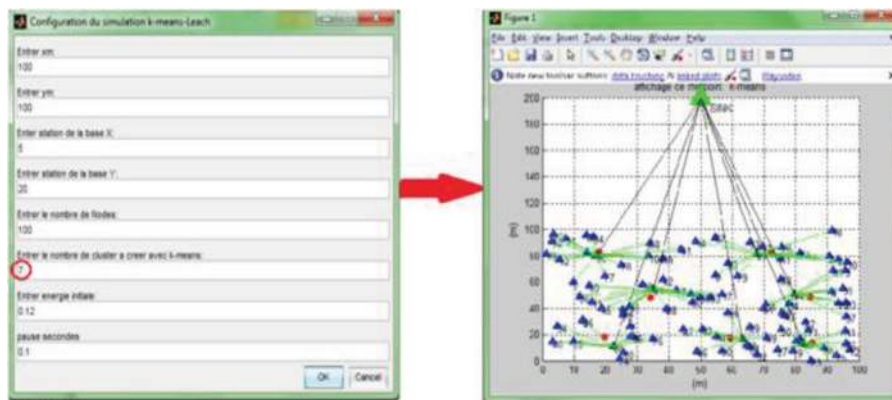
Configuration du simulation k-means-Leach

Entrer xm:
100

Entrer ym:
100

Entrer station de la base X:
5

Entrer station de la base Y:
20

Entrer le nombre de Nodes:
100

Entrer le nombre de cluster a creer avec k-means:
7

Entrer energie initiale:
0.12

pause secondes
0.1

OK Cancel

Figure 1

File Edit View Insert Tools Desktop Window Help

Note new toolbar buttons: data brushing & linked plots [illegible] Play video

affichage de mission: k-means

Sink

200
180
160
140
120
100
80
60
40
20
0

(m)

0 10 20 30 40 50 60 70 80 90 100

(m)